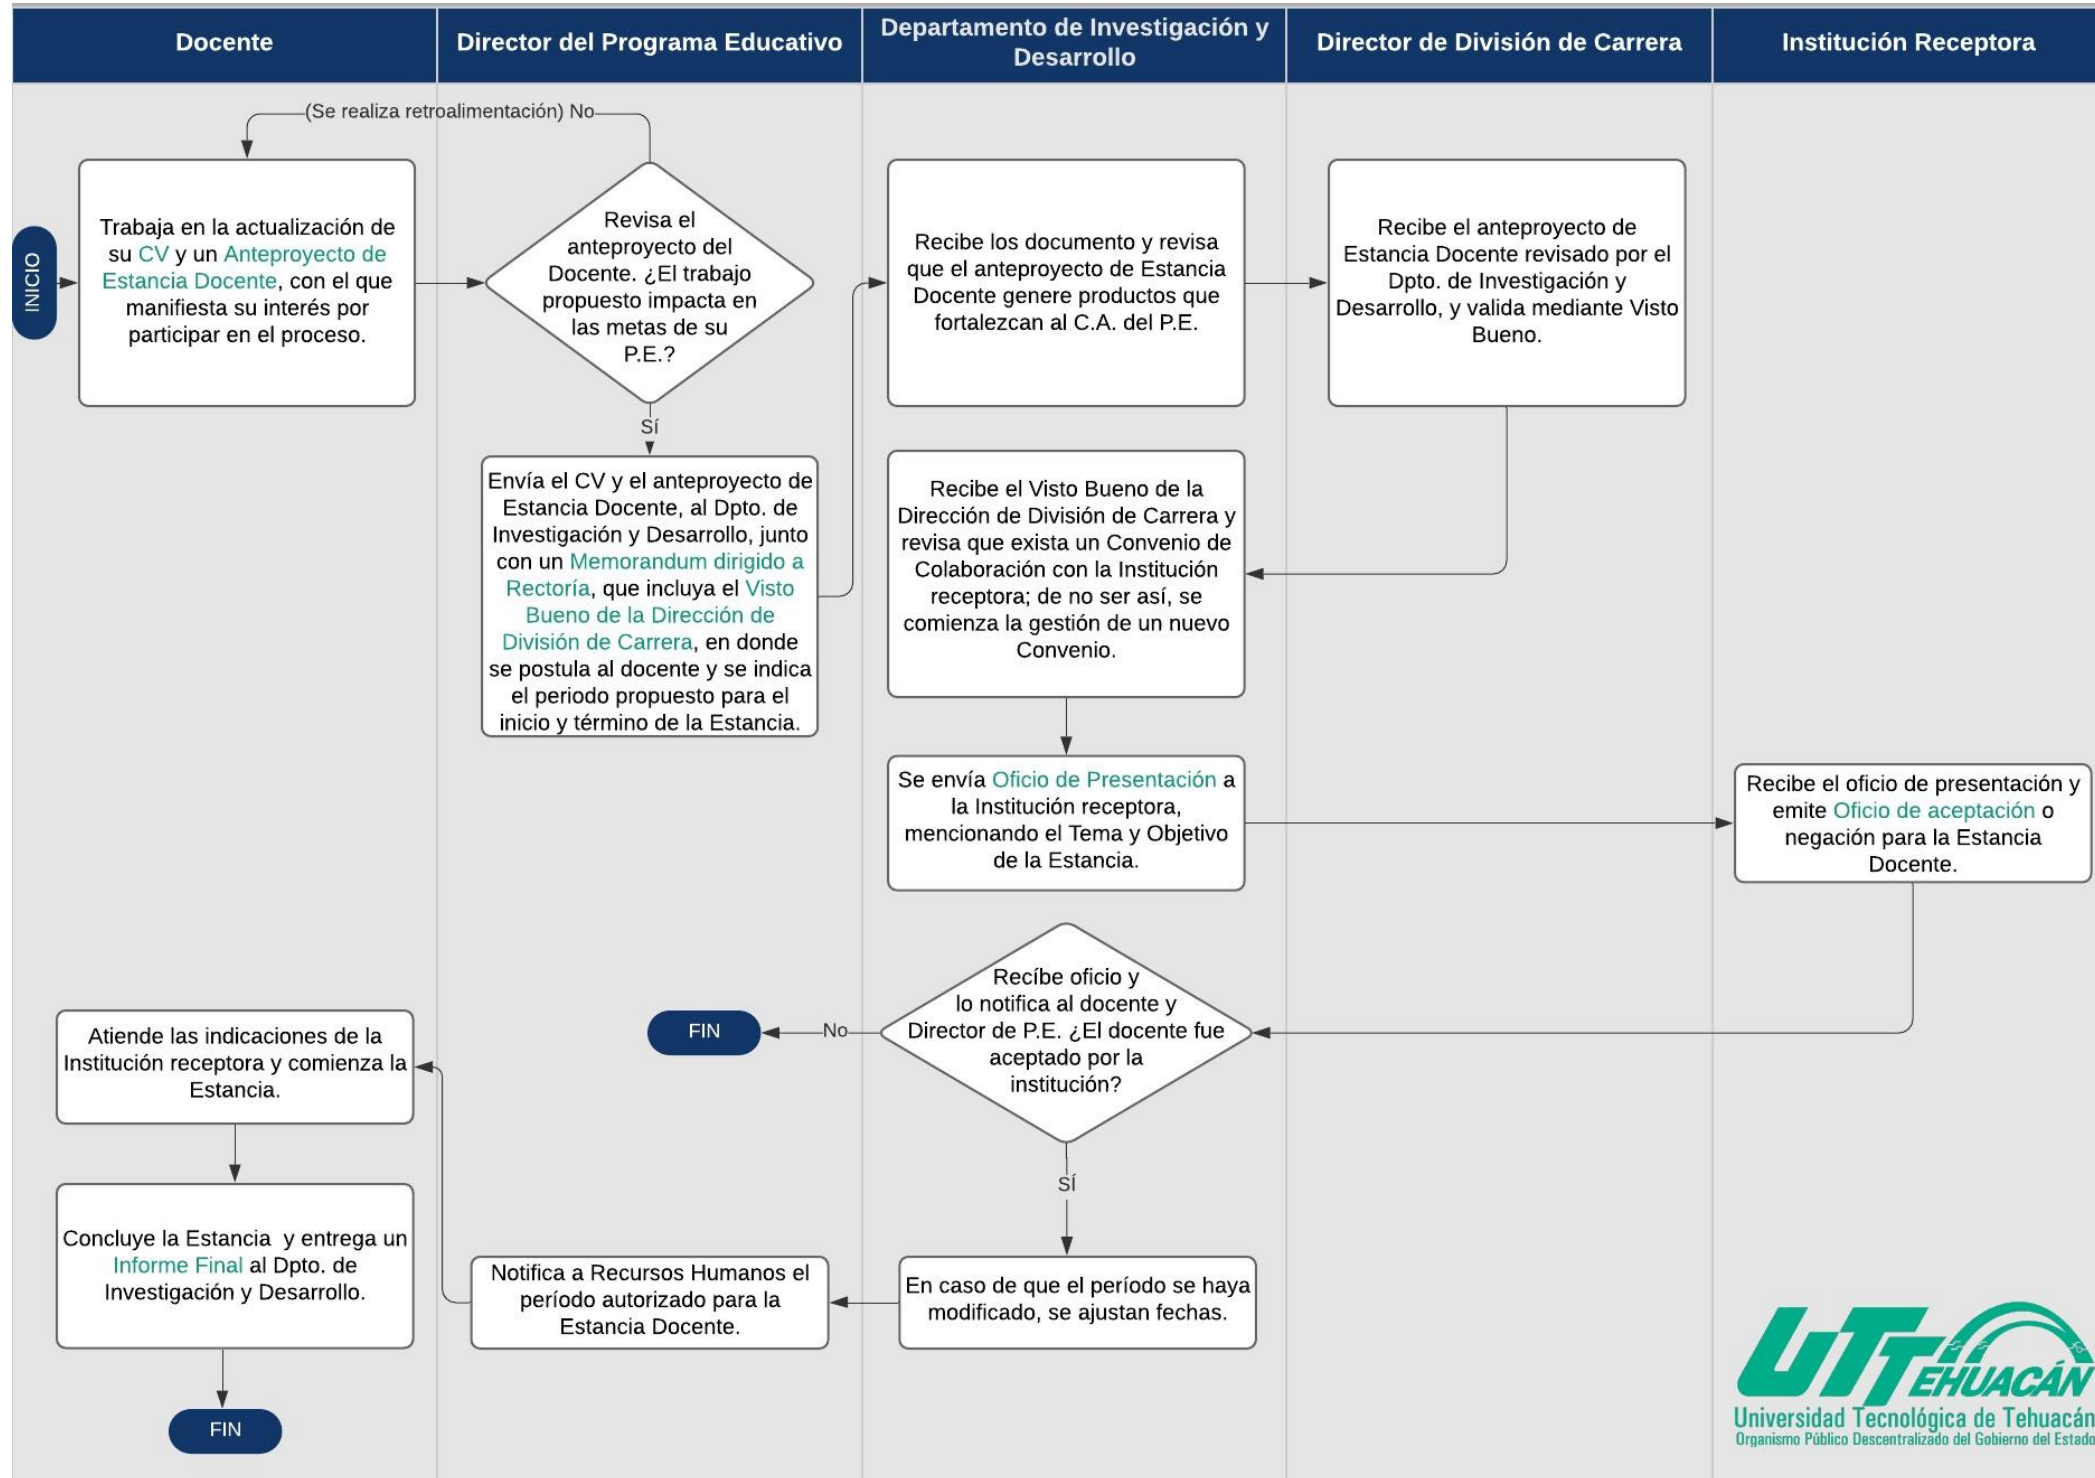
Docente | Director del Programa Educativo | Departamento de Investigación y Desarrollo | Director de División de Carrera | Institución Receptora

(Se realiza retroalimentación) No

INICIO

Trabaja en la actualización de su CV y un Anteproyecto de Estancia Docente, con el que manifiesta su interés por participar en el proceso.

Revisa el anteproyecto del Docente. ¿El trabajo propuesto impacta en las metas de su P.E.?

Sí

Envía el CV y el anteproyecto de Estancia Docente, al Dpto. de Investigación y Desarrollo, junto con un Memorandum dirigido a Rectoría, que incluya el Visto Bueno de la Dirección de División de Carrera, en donde se postula al docente y se indica el periodo propuesto para el inicio y término de la Estancia.

Recibe los documento y revisa que el anteproyecto de Estancia Docente genere productos que fortalezcan al C.A. del P.E.

Recibe el anteproyecto de Estancia Docente revisado por el Dpto. de Investigación y Desarrollo, y valida mediante Visto Bueno.

Recibe el Visto Bueno de la Dirección de División de Carrera y revisa que exista un Convenio de Colaboración con la Institución receptora; de no ser así, se comienza la gestión de un nuevo Convenio.

Se envía Oficio de Presentación a la Institución receptora, mencionando el Tema y Objetivo de la Estancia.

Recibe el oficio de presentación y emite Oficio de aceptación o negación para la Estancia Docente.

Recibe oficio y lo notifica al docente y Director de P.E. ¿El docente fue aceptado por la institución?

No

FIN

Sí

En caso de que el período se haya modificado, se ajustan fechas.

Notifica a Recursos Humanos el período autorizado para la Estancia Docente.

Atiende las indicaciones de la Institución receptora y comienza la Estancia.

Concluye la Estancia y entrega un Informe Final al Dpto. de Investigación y Desarrollo.

FIN

UTEHUACÁN
Universidad Tecnológica de Tehuacán
Organismo Público Descentralizado del Gobierno del Estado